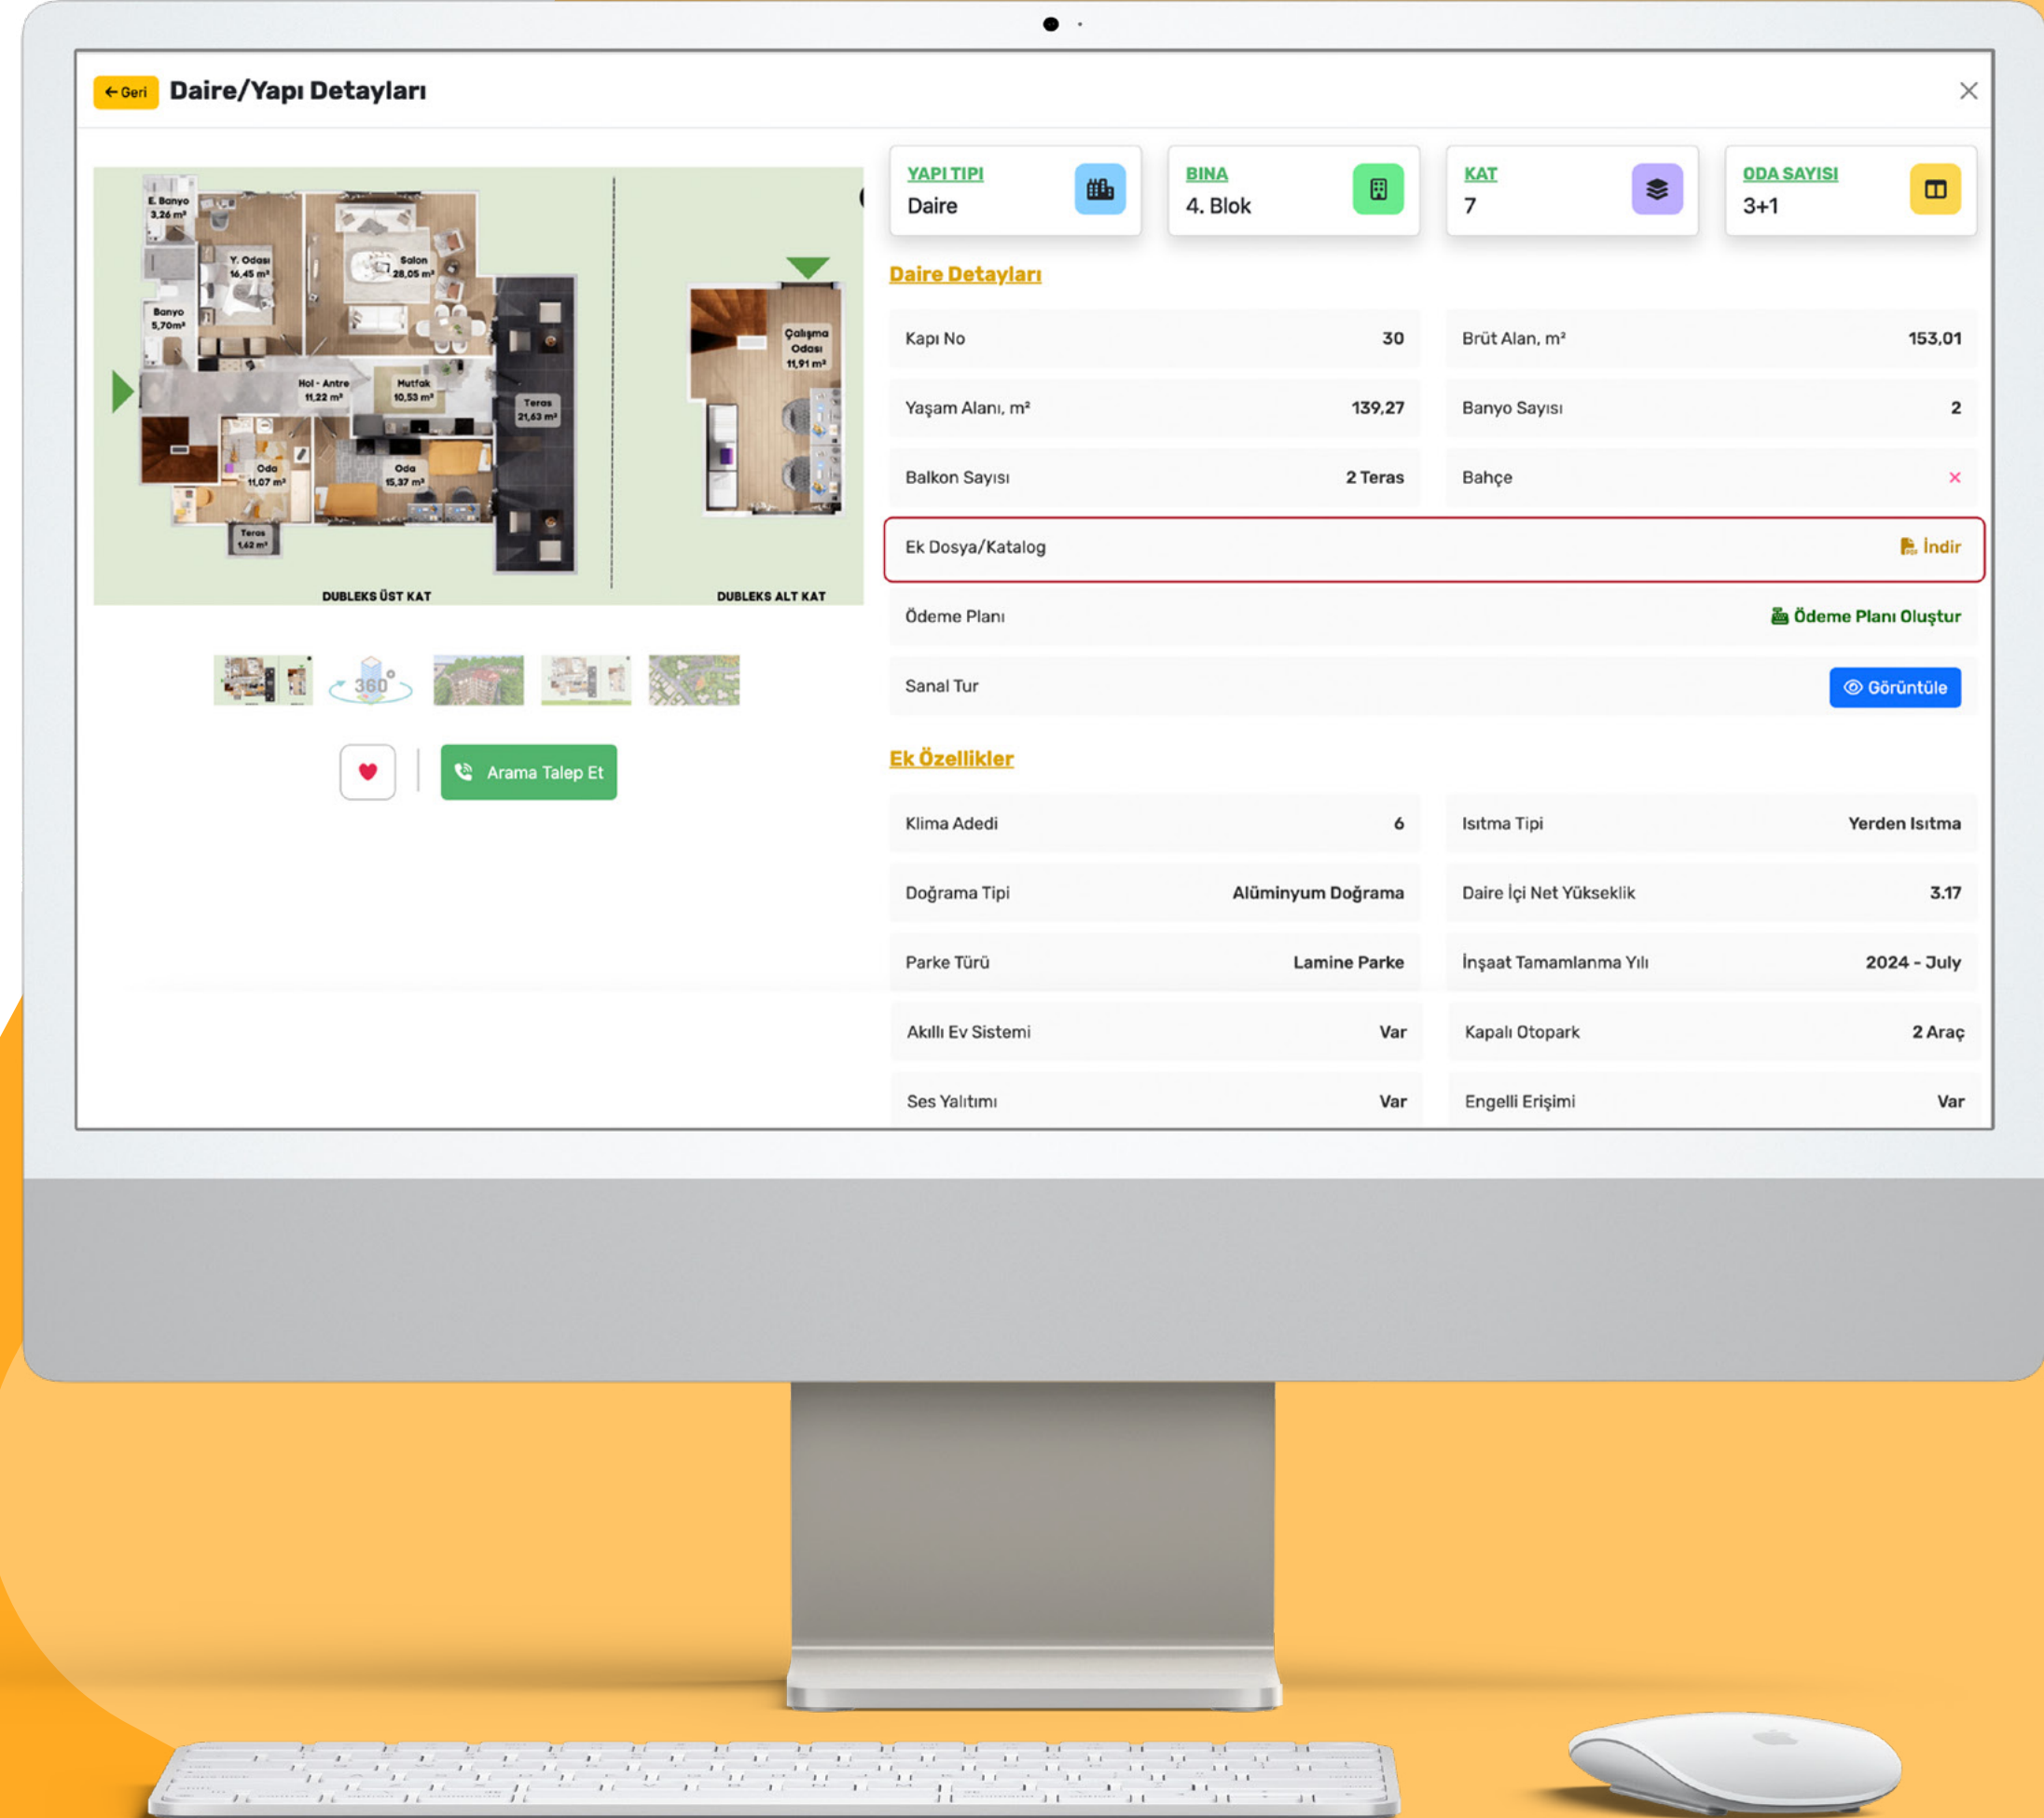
← Geri Daire/Yapı Detayları

E. Banyo 3,26 m²
Y. Odası 16,45 m²
Salon 28,05 m²
Banyo 5,70m²
Hol - Antre 11,22 m²
Mutfak 10,53 m²
Teras 21,63 m²
Oda 11,07 m²
Oda 15,37 m²
Teras 1,62 m²
Çalışma Odası 11,91 m²
DUBLEKS ÜST KAT
DUBLEKS ALT KAT

360°

Arama Talep Et

YAPI TIPI
Daire

BINA
4. Blok

KAT
7

ODA SAYISI
3+1

Daire Detayları

| Kapı No | 30 | Brüt Alan, m² | 153,01 |
|---|---|---|---|
| Yaşam Alanı, m² | 139,27 | Banyo Sayısı | 2 |
| Balkon Sayısı | 2 Teras | Bahçe | × |

Ek Dosya/Katalog İndir

Ödeme Planı Ödeme Planı Oluştur

Sanal Tur Görüntüle

Ek Özellikler

| Klima Adedi | 6 | Isıtma Tipi | Yerden Isıtma |
|---|---|---|---|
| Doğrama Tipi | Alüminyum Doğrama | Daire İçi Net Yükseklik | 3.17 |
| Parke Türü | Lamine Parke | İnşaat Tamamlanma Yılı | 2024 - July |
| Akıllı Ev Sistemi | Var | Kapalı Otopark | 2 Araç |
| Ses Yalıtımı | Var | Engelli Erişimi | Var |